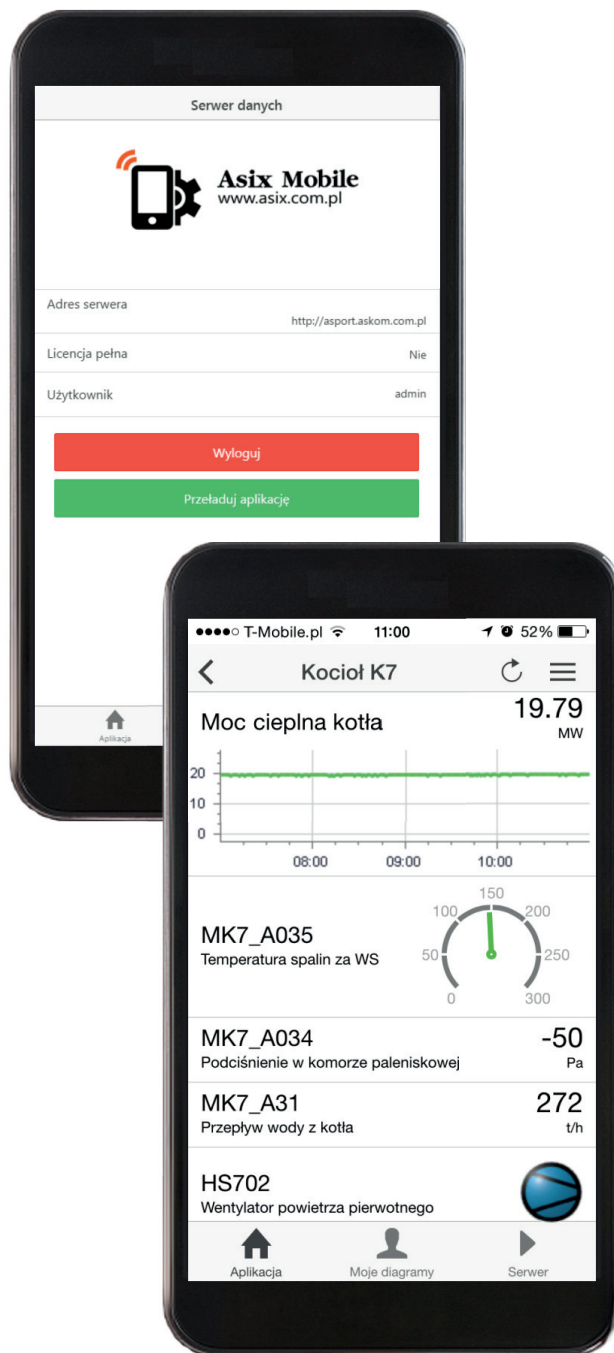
Serwer danych

Asix Mobile
www.asix.com.pl

Adres serwera
http://asport.askom.com.pl

Licencja pełna
Nie

Użytkownik
admin

Wyloguj

Przeładuj aplikację

Aplikacja

●●●●○ T-Mobile.pl 11:00 52%

Kocioł K7

Moc cieplna kotła
19.79
MW

20
10
0
08:00
09:00
10:00

MK7_A035
Temperatura spalin za WS
0
50
100
150
200
250
300

MK7_A034
Podciśnienie w komorze paleniskowej
-50
Pa

MK7_A31
Przepływ wody z kotła
272
t/h

HS702
Wentylator powietrza pierwotnego

Aplikacja
Moje diagramy
Serwer